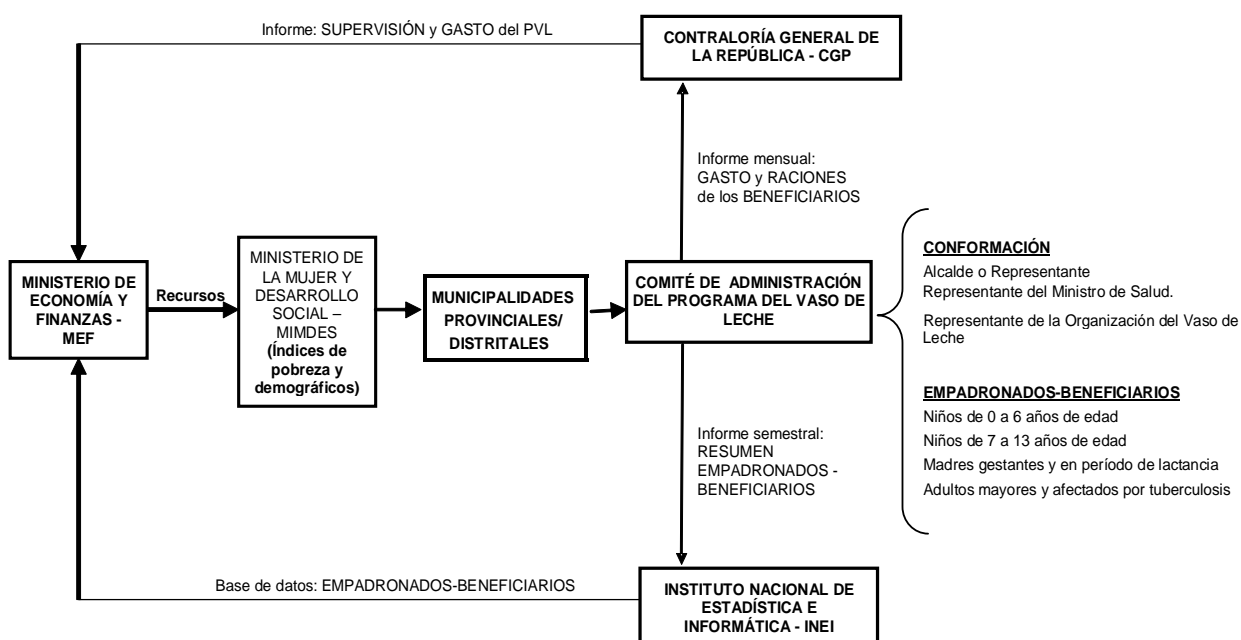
Informe: SUPERVISIÓN y GASTO del PVL

CONTRALORÍA GENERAL DE LA REPÚBLICA - CGP

Informe mensual: GASTO y RACIONES de los BENEFICIARIOS

MINISTERIO DE ECONOMÍA Y FINANZAS - MEF

Recursos

MINISTERIO DE LA MUJER Y DESARROLLO SOCIAL – MIMDES (Índices de pobreza y demográficos)

MUNICIPALIDADES PROVINCIALES/ DISTRITALES

COMITÉ DE ADMINISTRACIÓN DEL PROGRAMA DEL VASO DE LECHE

CONFORMACIÓN

Alcalde o Representante

Representante del Ministro de Salud.

Representante de la Organización del Vaso de Leche

EMPADRONADOS-BENEFICIARIOS

Niños de 0 a 6 años de edad

Niños de 7 a 13 años de edad

Madres gestantes y en período de lactancia

Adultos mayores y afectados por tuberculosis

Informe semestral: RESUMEN EMPADRONADOS - BENEFICIARIOS

Base de datos: EMPADRONADOS-BENEFICIARIOS

INSTITUTO NACIONAL DE ESTADÍSTICA E INFORMÁTICA - INEI